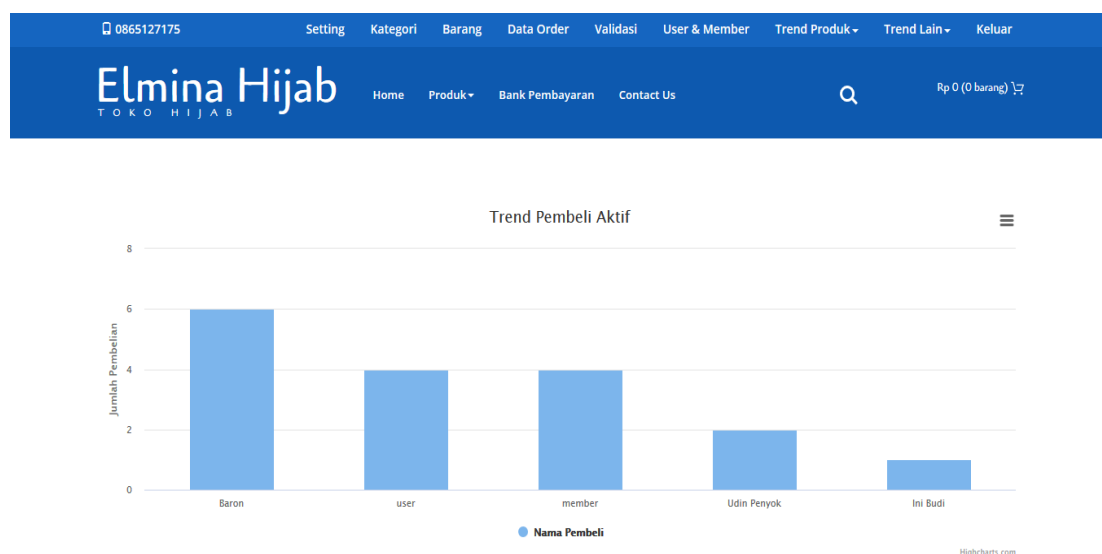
0865127175 Setting Kategori Barang Data Order Validasi User & Member Trend Produk Trend Lain Keluar

Elmina Hijab
TOKO HIJAB

Home Produk Bank Pembayaran Contact Us

Rp 0 (0 barang)

Trend Pembeli Aktif

Jumlah Pembelian

8
6
4
2
0

Baron user member Udin Penyok Ini Budi

Nama Pembeli

Highcharts.com